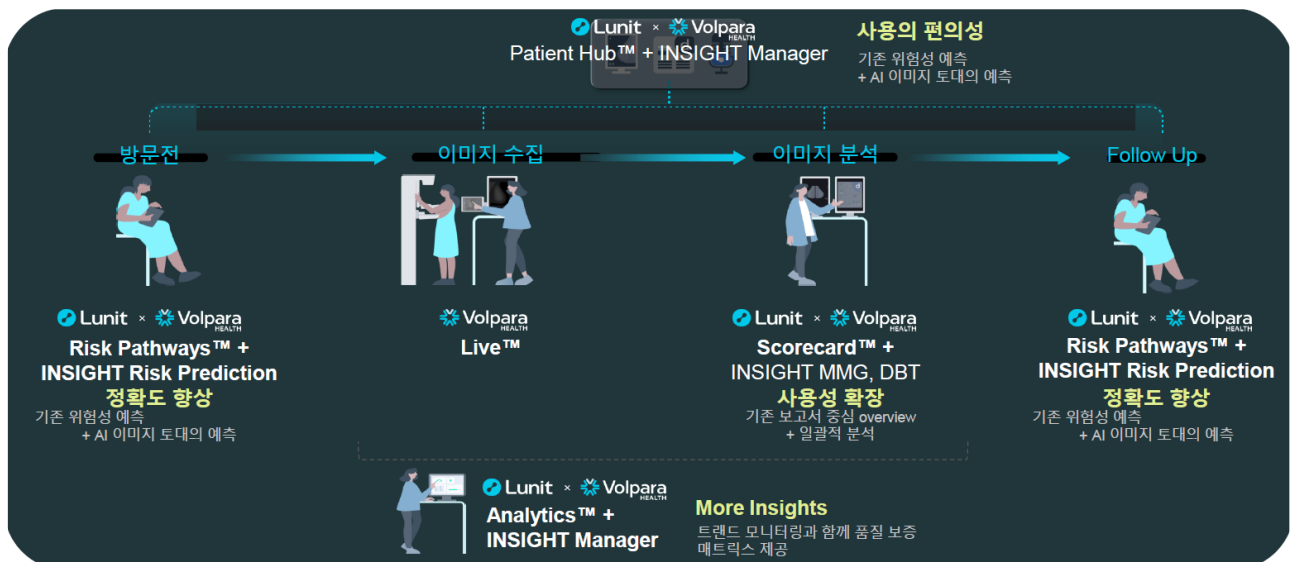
Lunit × Volpara HEALTH
Patient Hub™ + INSIGHT Manager

사용의 편의성
기존 위험성 예측
+ AI 이미지 토대의 예측

방문전

이미지 수집

이미지 분석

Follow Up

Lunit × Volpara HEALTH
Risk Pathways™ + INSIGHT Risk Prediction
정확도 향상
기존 위험성 예측
+ AI 이미지 토대의 예측

Volpara HEALTH
Live™

Lunit × Volpara HEALTH
Scorecard™ + INSIGHT MMG, DBT
사용성 확장
기존 보고서 중심 overview
+ 일괄적 분석

Lunit × Volpara HEALTH
Risk Pathways™ + INSIGHT Risk Prediction
정확도 향상
기존 위험성 예측
+ AI 이미지 토대의 예측

Lunit × Volpara HEALTH
Analytics™ + INSIGHT Manager

More Insights
트렌드 모니터링과 함께 품질 보증 매트릭스 제공